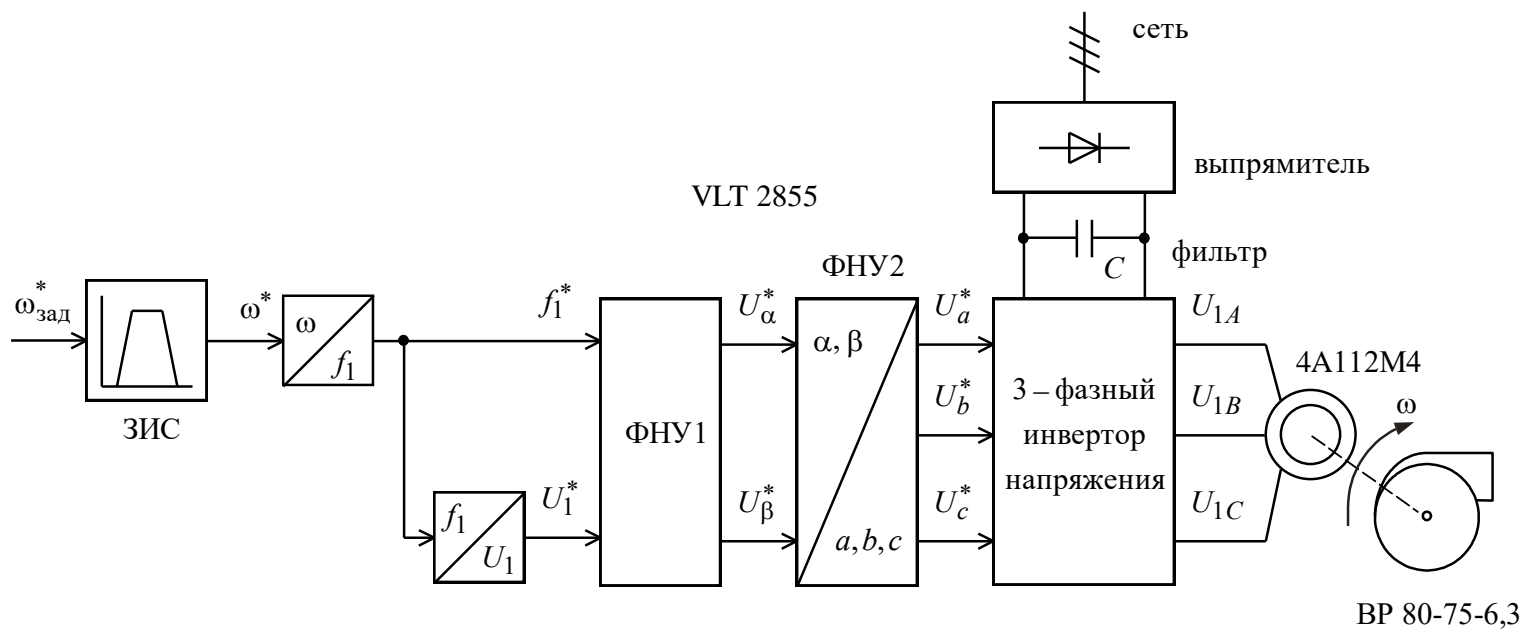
сеть

выпрямитель

VLT 2855

фильтр

$C$

$\omega^*_{зад}$

ЗИС

$\omega^*$

$\omega$

$f_1$

$f_1^*$

$f_1$

$U_1$

$U_1^*$

ФНУ1

$U_\alpha^*$

$U_\beta^*$

ФНУ2

$\alpha, \beta$

$a, b, c$

$U_a^*$

$U_b^*$

$U_c^*$

3 – фазный инвертор напряжения

$U_{1A}$

$U_{1B}$

$U_{1C}$

4А112М4

$\omega$

ВР 80-75-6,3